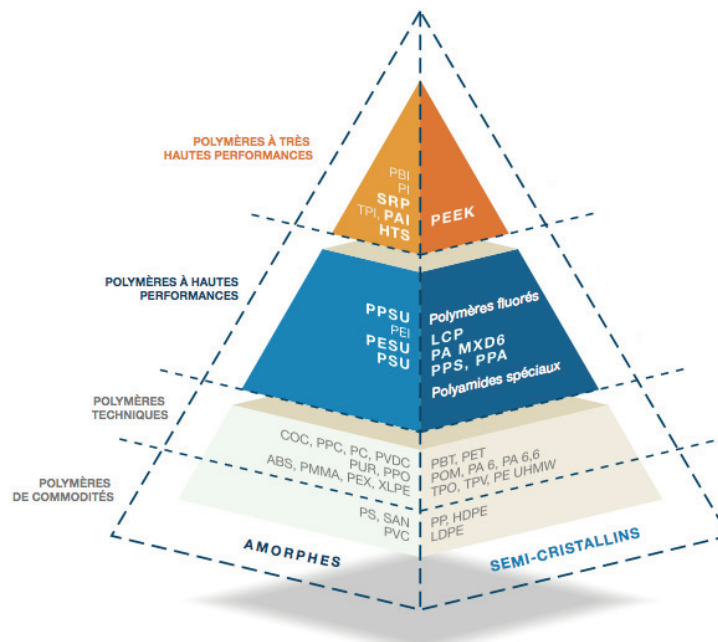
POLYMÈRES À TRÈS HAUTES PERFORMANCES

PBI
PI
SRP
TPI, PAI
HTS

PEEK

POLYMÈRES À HAUTES PERFORMANCES

PPSU
PEI
PESU
PSU

Polymères fluorés
LCP
PA MXD6
PPS, PPA
Polyamides spéciaux

POLYMÈRES TECHNIQUES

COC, PPC, PC, PVDC
PUR, PPO
ABS, PMMA, PEX, XLPE

PBT, PET
POM, PA 6, PA 6,6
TPO, TPV, PE UHMW

POLYMÈRES DE COMMODITÉS

PS, SAN
PVC

PP, HDPE
LDPE

AMORPHES

SEMI-CRISTALLINS